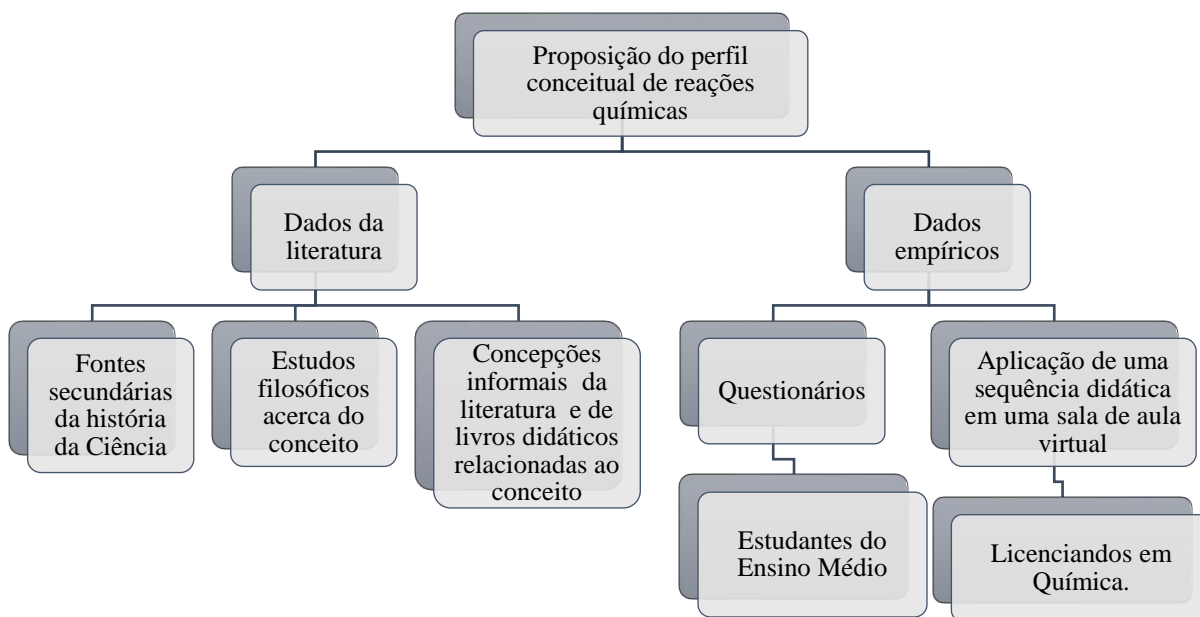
Proposição do perfil conceitual de reações químicas

Dados da literatura

Dados empíricos

Fontes secundárias da história da Ciência

Estudos filosóficos acerca do conceito

Concepções informais da literatura e de livros didáticos relacionadas ao conceito

Questionários

Aplicação de uma sequência didática em uma sala de aula virtual

Estudantes do Ensino Médio

Licenciandos em Química.